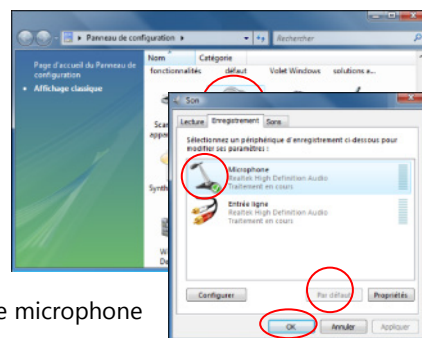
Panneau de configuration
Rechercher
Page d'accueil du Panneau de configuration
Affichage classique
Nom
Catégorie
fonctionnalités
défaut
Volet Windows
solutions a...
appe
Synth
Wi
De
Son
Lecture
Enregistrement
Sons
Sélectionnez un périphérique d'enregistrement ci-dessous pour modifier ses paramètres :
Microphone
Realtek High Definition Audio
Traitement en cours
Entrée ligne
Realtek High Definition Audio
Traitement en cours
Configurer
Par défaut
Propriétés
OK
Annuler
Appliquer
e microphone